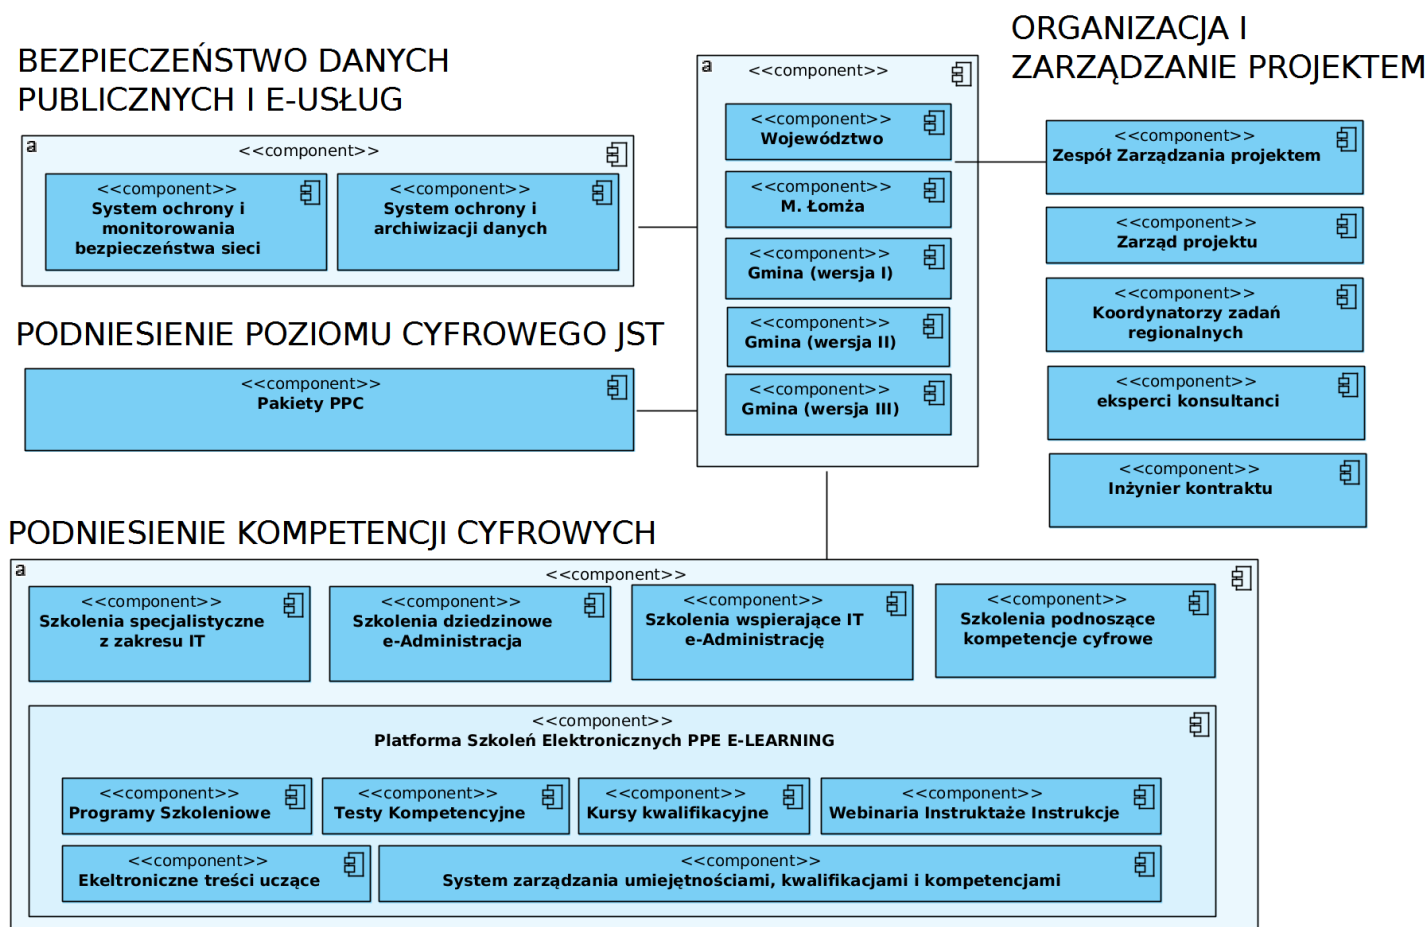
BEZPIECZEŃSTWO DANYCH PUBLICZNYCH I E-USŁUG

a
<<component>>

<<component>>
System ochrony i monitorowania bezpieczeństwa sieci

<<component>>
System ochrony i archiwizacji danych

PODNIESIENIE POZIOMU CYFROWEGO JST

<<component>>
Pakiety PPC

a
<<component>>

<<component>>
Województwo

<<component>>
M. Łomża

<<component>>
Gmina (wersja I)

<<component>>
Gmina (wersja II)

<<component>>
Gmina (wersja III)

ORGANIZACJA I ZARZĄDZANIE PROJEKTEM

<<component>>
Zespół Zarządzania projektem

<<component>>
Zarząd projektu

<<component>>
Koordynatorzy zadań regionalnych

<<component>>
eksperci konsultanci

<<component>>
Inżynier kontraktu

PODNIESIENIE KOMPETENCJI CYFROWYCH

a
<<component>>

<<component>>
Szkolenia specjalistyczne z zakresu IT

<<component>>
Szkolenia dziedzinowe e-Administracja

<<component>>
Szkolenia wspierające IT e-Administrację

<<component>>
Szkolenia podnoszące kompetencje cyfrowe

<<component>>
Platforma Szkoleń Elektronicznych PPE E-LEARNING

<<component>>
Programy Szkoleniowe

<<component>>
Testy Kompetencyjne

<<component>>
Kursy kwalifikacyjne

<<component>>
Webinaria Instruktaże Instrukcje

<<component>>
Ekeltroniczne treści uczące

<<component>>
System zarządzania umiejętnościami, kwalifikacjami i kompetencjami